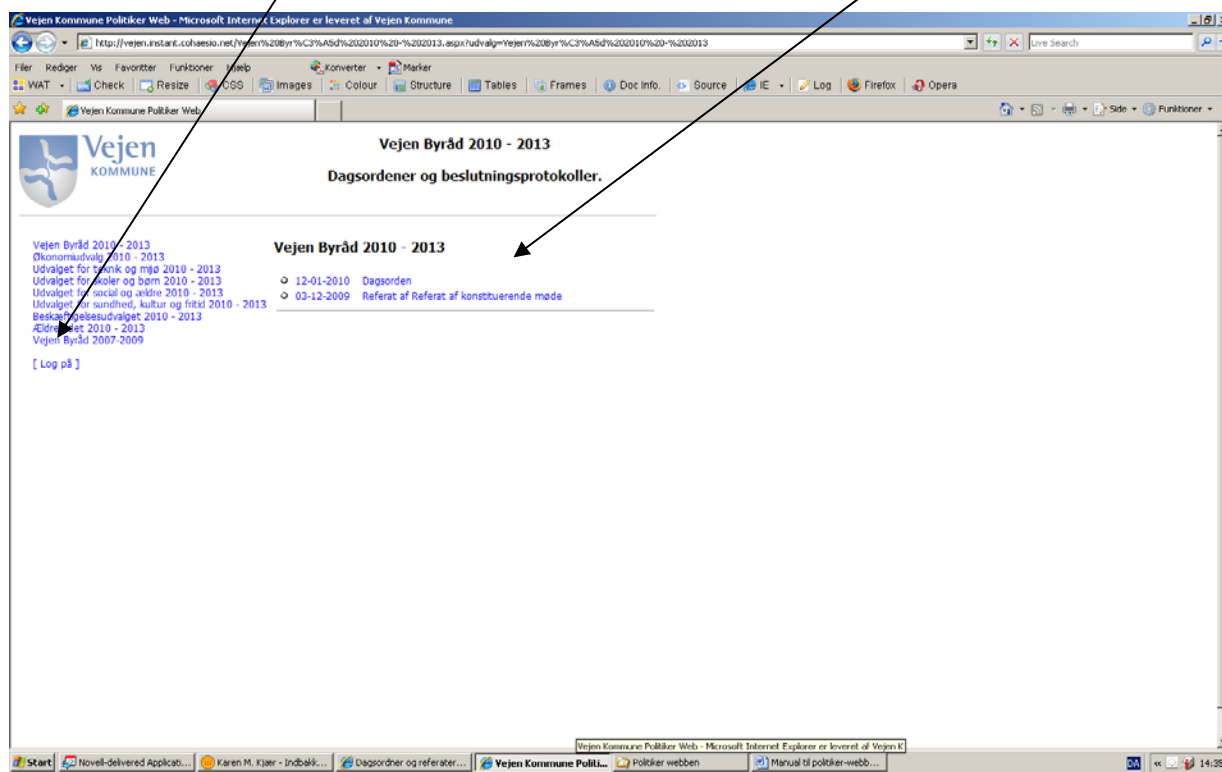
Vejen Kommune Politiker Web - Microsoft Internet Explorer er leveret af Vejen Kommune

http://vejen.instant.cohaesio.net/Vejen%20Byr%C3%A5d%202010%20-%202013.aspx?udvalg=Vejen%20Byr%C3%A5d%202010%20-%202013

Live Search

Filer Rediger Vis Favoritter Funktioner Hjælp Konverter Marker

WAT Check Resize CSS Images Colour Structure Tables Frames Doc Info. Source IE Log Firefox Opera

Vejen Kommune Politiker Web

Side Funktioner

Vejen KOMMUNE

Vejen Byråd 2010 - 2013

Dagsordener og beslutningsprotokoller.

Vejen Byråd 2010 - 2013
Økonomiudvalg 2010 - 2013
Udvalget for teknik og miljø 2010 - 2013
Udvalget for skoler og børn 2010 - 2013
Udvalget for social og ældre 2010 - 2013
Udvalget for sundhed, kultur og fritid 2010 - 2013
Beskæftigelsesudvalget 2010 - 2013
Ældrerådet 2010 - 2013
Vejen Byråd 2007-2009

[ Log på ]

Vejen Byråd 2010 - 2013

12-01-2010 Dagsorden
03-12-2009 Referat af Referat af konstituerende møde

Vejen Kommune Politiker Web - Microsoft Internet Explorer er leveret af Vejen K

Start Novell-delivered Applicati... Karen M. Kjær - Indbakk... Dagsordner og referater... Vejen Kommune Politi... Politiker webben Manual til politiker-webb... DA 14:36